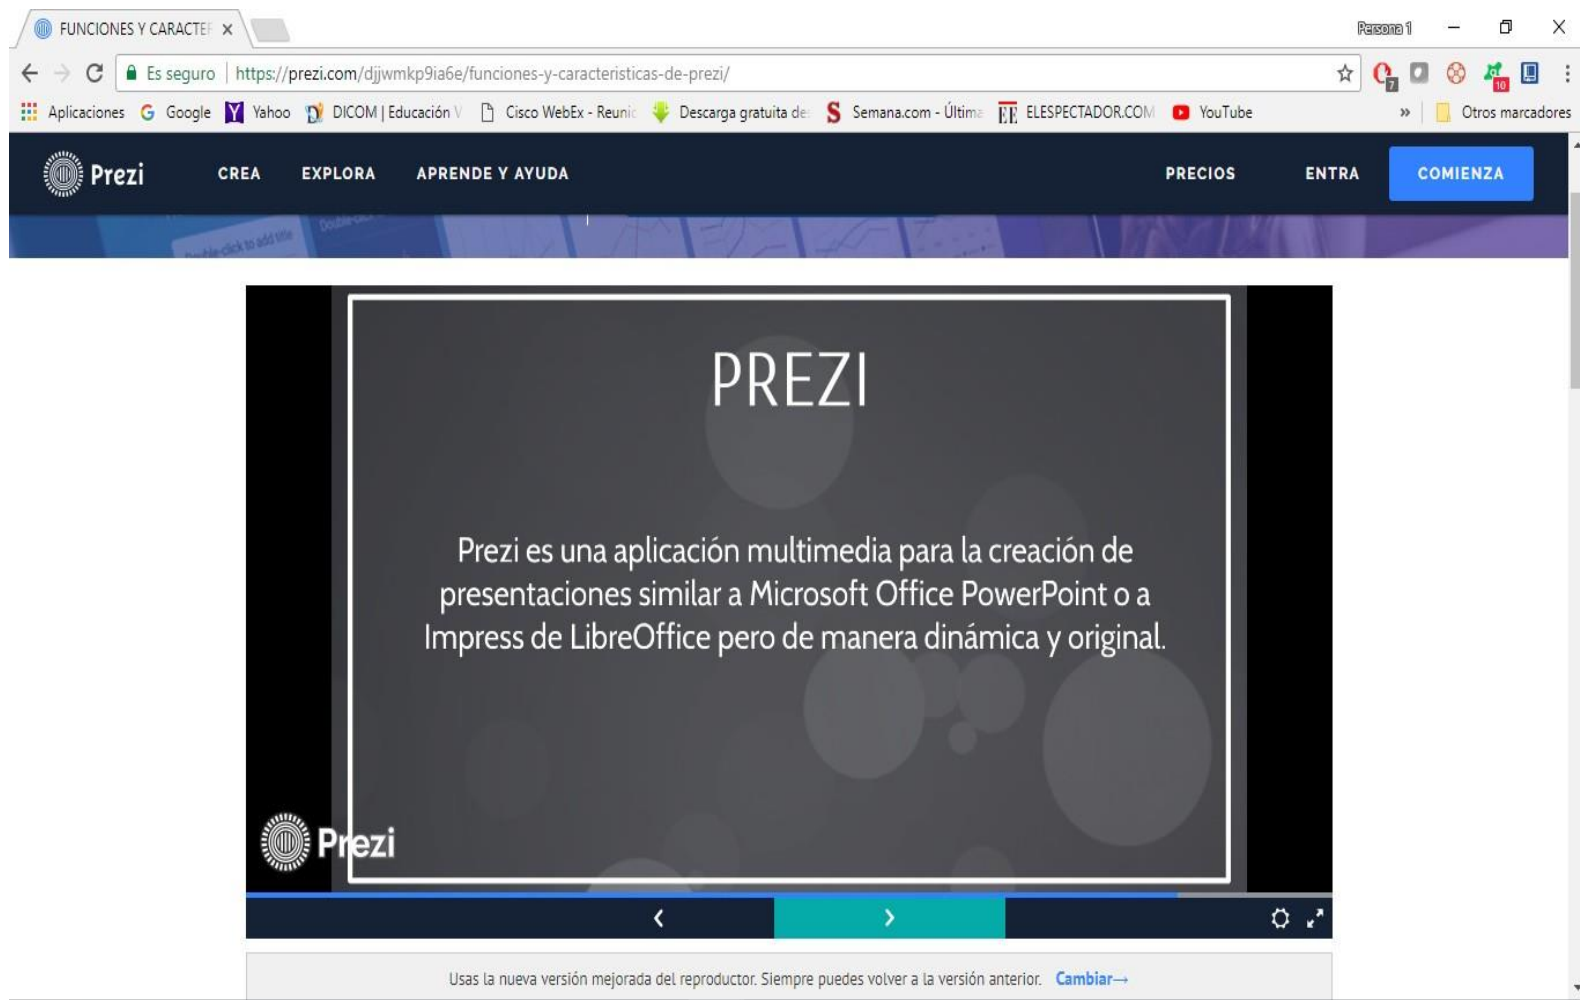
FUNCIONES Y CARACTEF ×

Persona 1

Es seguro | https://prezi.com/djjwmkp9ia6e/funciones-y-caracteristicas-de-prezi/

Aplicaciones Google Yahoo DICOM | Educación \ Cisco WebEx - Reunic Descarga gratuita de Semana.com - Últim ELESPECTADOR.COM YouTube » Otros marcadores

Prezi CREA EXPLORA APRENDE Y AYUDA PRECIOS ENTRA COMIENZA

PREZI

Prezi es una aplicación multimedia para la creación de presentaciones similar a Microsoft Office PowerPoint o a Impress de LibreOffice pero de manera dinámica y original.

Prezi

Usas la nueva versión mejorada del reproductor. Siempre puedes volver a la versión anterior. Cambiar→